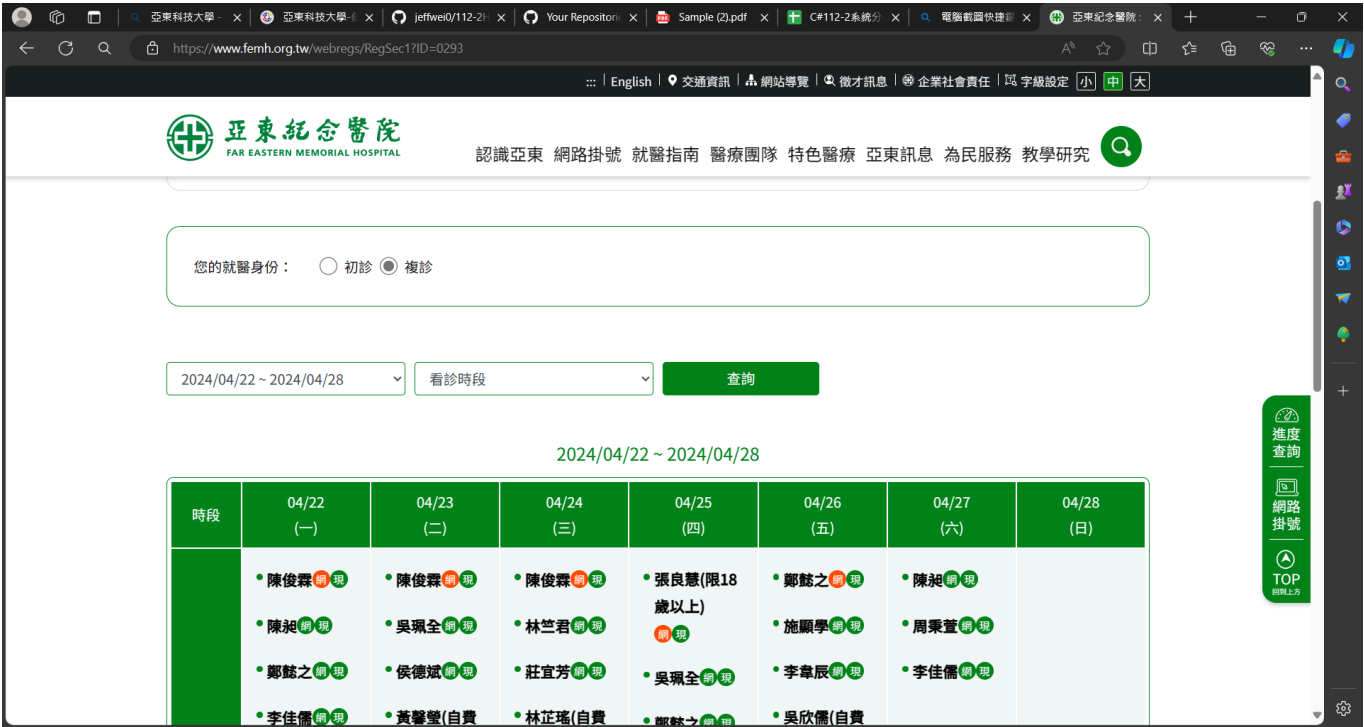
亞東科技大學 - ×
亞東科技大學-網 ×
jeffwei0/112-2H ×
Your Repositorie ×
Sample (2).pdf ×
C#112-2系統分 ×
電腦截圖快捷鍵 ×
亞東紀念醫院 ×

https://www.femh.org.tw/webregs/RegSec1?ID=0293

::: English | 交通資訊 | 網站導覽 | 徵才訊息 | 企業社會責任 | 字級設定 小 中 大

亞東紀念醫院
FAR EASTERN MEMORIAL HOSPITAL

認識亞東 網路掛號 就醫指南 醫療團隊 特色醫療 亞東訊息 為民服務 教學研究

您的就醫身份： 初診 複診

2024/04/22 ~ 2024/04/28
看診時段
查詢

2024/04/22 ~ 2024/04/28

| 時段 | 04/22 (一) | 04/23 (二) | 04/24 (三) | 04/25 (四) | 04/26 (五) | 04/27 (六) | 04/28 (日) |
|---|---|---|---|---|---|---|---|
| | • 陳俊霖 網 現<br>• 陳昶 網 現<br>• 鄭懿之 網 現<br>• 李佳儒 網 現 | • 陳俊霖 網 現<br>• 吳珮全 網 現<br>• 侯德斌 網 現<br>• 黃馨瑩(自費 | • 陳俊霖 網 現<br>• 林竺君 網 現<br>• 莊宜芳 網 現<br>• 林芷瑤(自費 | • 張良慧(限18歲以上) 網 現<br>• 吳珮全 網 現<br>• 鄭懿之 網 現 | • 鄭懿之 網 現<br>• 施顯學 網 現<br>• 李韋辰 網 現<br>• 吳欣儒(自費 | • 陳昶 網 現<br>• 周秉萱 網 現<br>• 李佳儒 網 現 | |

進度查詢
網路掛號
TOP 回到上方